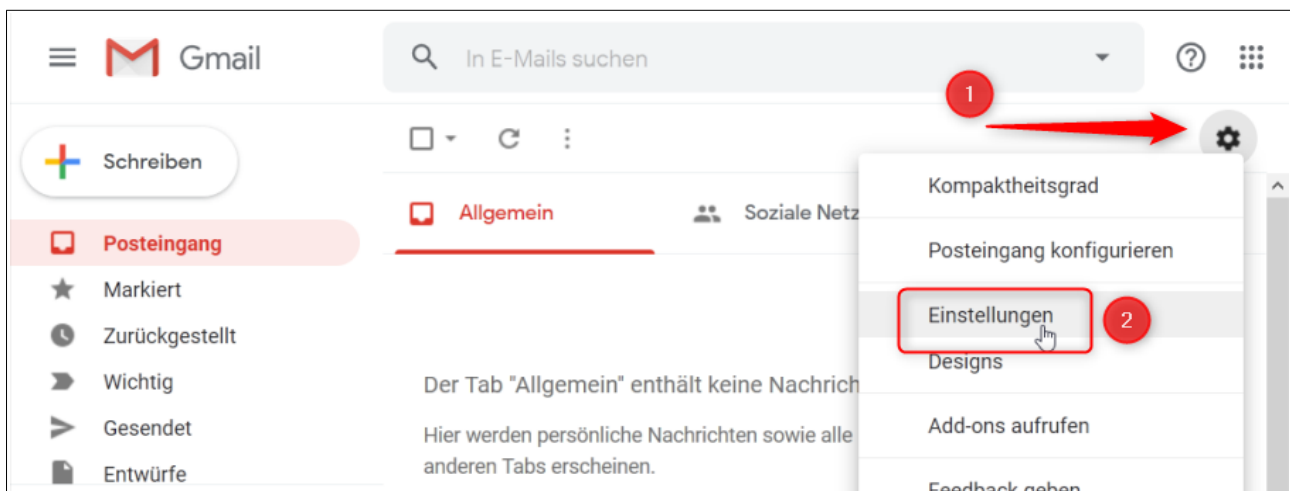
Gmail

In E-Mails suchen

1

Schreiben

Posteingang

Markiert

Zurückgestellt

Wichtig

Gesendet

Entwürfe

Allgemein

Soziale Netz

Der Tab "Allgemein" enthält keine Nachrich

Hier werden persönliche Nachrichten sowie alle anderen Tabs erscheinen.

Kompaktheitsgrad

Posteingang konfigurieren

Einstellungen

2

Designs

Add-ons aufrufen

Feedback geben